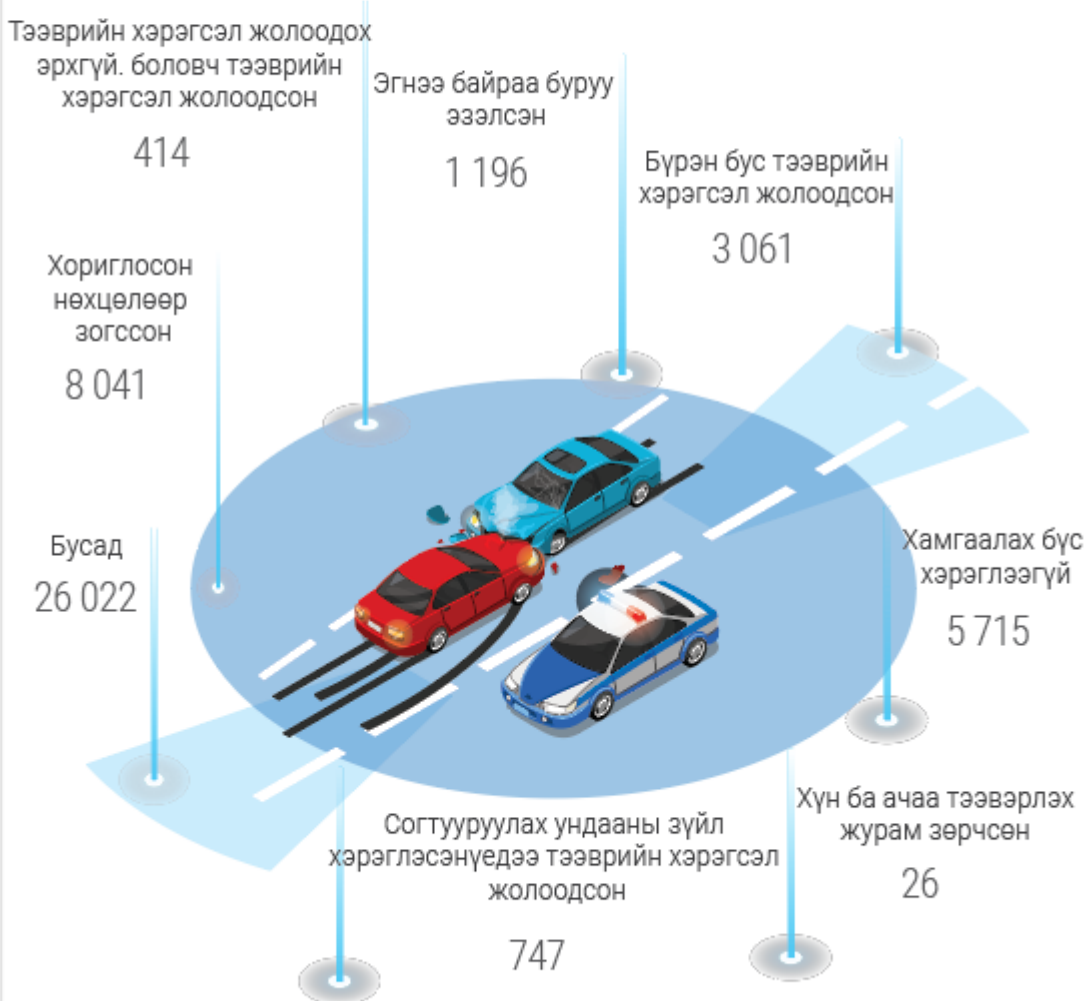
Тээврийн хэрэгсэл жолоодох эрхгүй. болovч тээврийн хэрэгсэл жолоодсон
414

Эгнээ байраа буруу эзэлсэн
1 196

Бүрэн бус тээврийн хэрэгсэл жолоодсон
3 061

Хориглосон нөхцөлөөр зогссон
8 041

Бусад
26 022

Хамгаалах бүс хэрэглээгүй
5 715

Согтууруулах ундааны зүйл хэрэглэсэнүедээ тээврийн хэрэгсэл жолоодсон
747

Хүн ба ачаа тээвэрлэх журам зөрчсөн
26